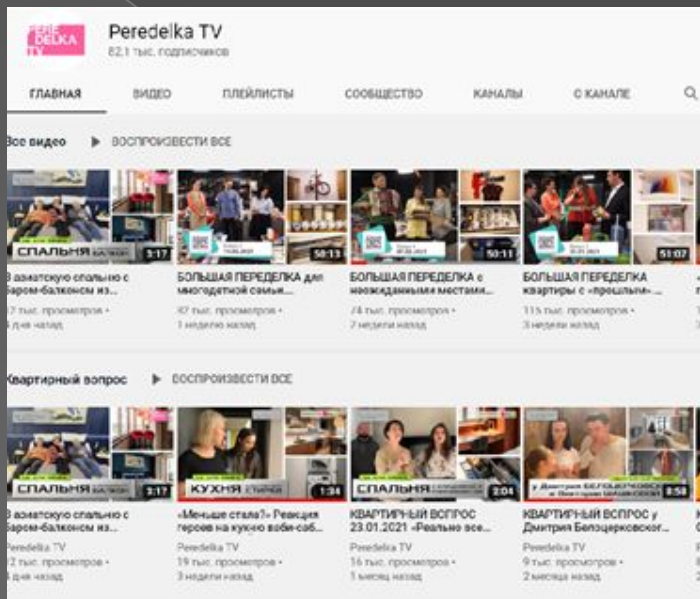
PERE DELKA TV

Peredelka TV
82,1 тыс. подписчиков

ГЛАВНАЯ
ВИДЕО
ПЛЕЙЛИСТЫ
СООБЩЕСТВО
КАНАЛЫ
О КАНАЛЕ

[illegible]се видео
ВОСПРОИЗВЕСТИ ВСЕ

СПАЛЬНЯ
3:17
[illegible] азиатскую спальню с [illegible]аром-балконом из...
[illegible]7 тыс. просмотров •
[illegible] дня назад

50:13
БОЛЬШАЯ ПЕРЕДЕЛКА для многодетной семьи...
67 тыс. просмотров •
1 неделю назад

50:11
БОЛЬШАЯ ПЕРЕДЕЛКА с неожиданными местами...
74 тыс. просмотров •
2 недели назад

51:07
БОЛЬШАЯ ПЕРЕДЕЛКА квартиры с «прошлым» ...
115 тыс. просмотров •
3 недели назад

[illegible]вартирный вопрос
ВОСПРОИЗВЕСТИ ВСЕ

СПАЛЬНЯ
3:17
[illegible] азиатскую спальню с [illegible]аром-балконом из...
Peredelka TV
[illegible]2 тыс. просмотров •
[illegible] дня назад

КУХНЯ
1:34
«Меньше стала?» Реакция героев на кухню вабі-саб...
Peredelka TV
19 тыс. просмотров •
3 недели назад

СПАЛЬНЯ
2:04
КВАРТИРНЫЙ ВОПРОС 23.01.2021 «Реально все...
Peredelka TV
16 тыс. просмотров •
1 месяц назад

у Дмитрия БЕЛОЦЕРКОВСКОГО и Виктории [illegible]
6:58
КВАРТИРНЫЙ ВОПРОС у Дмитрия Белоцерковског...
Peredelka TV
9 тыс. просмотров •
2 месяца назад